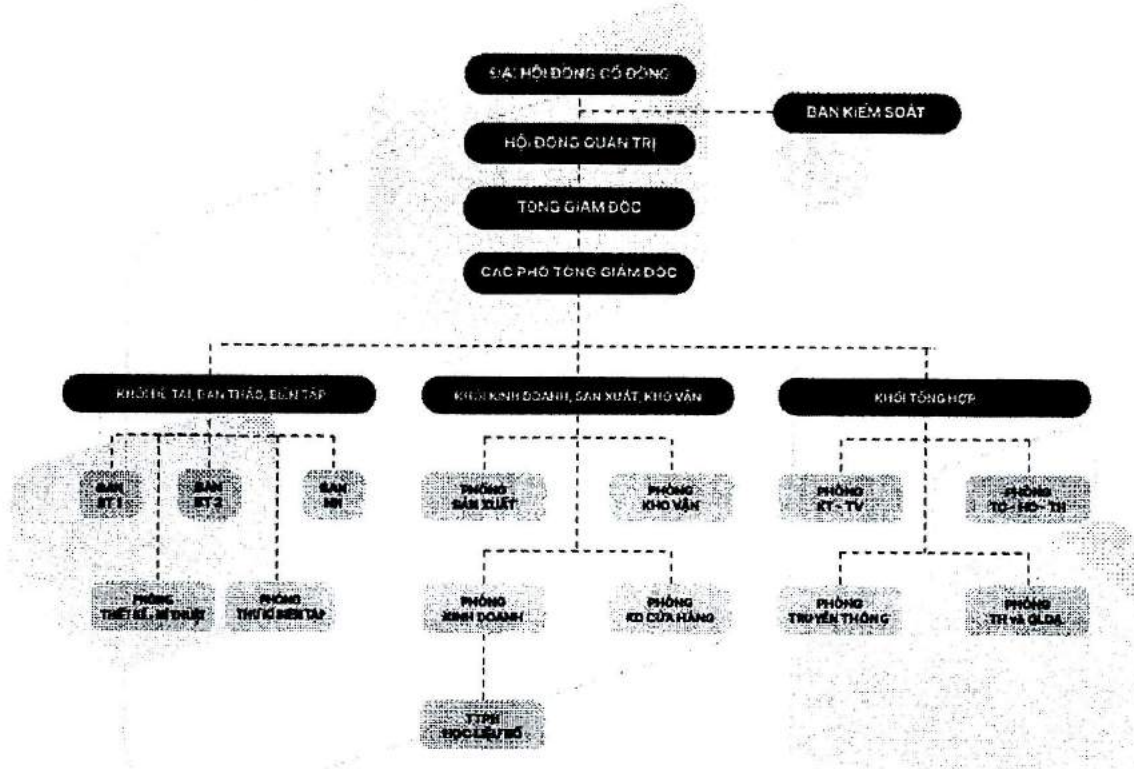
ĐẠI HỘI ĐỒNG CỔ ĐÔNG

BAN KIỂM SOÁT

HỘI ĐỒNG QUẢN TRỊ

TỔNG GIÁM ĐỐC

CÁC PHÓ TỔNG GIÁM ĐỐC

KHỐI ĐỀ TÀI, BẢN THẢO, BIÊN TẬP

KHỐI KINH DOANH, SẢN XUẤT, KHO VẬN

KHỐI TỔNG HỢP

BAN BT 1

BAN BT 2

BAN MN

PHÒNG THIẾT KẾ - MĨ THUẬT

PHÒNG THƯ KÍ BIÊN TẬP

PHÒNG SẢN XUẤT

PHÒNG KHO VẬN

PHÒNG KINH DOANH

PHÒNG KD CỬA HÀNG

TTPH HỌC LIỆU SỐ

PHÒNG KT - TV

PHÒNG TC - HC - TH

PHÒNG TRUYỀN THÔNG

PHÒNG TH và QLDA